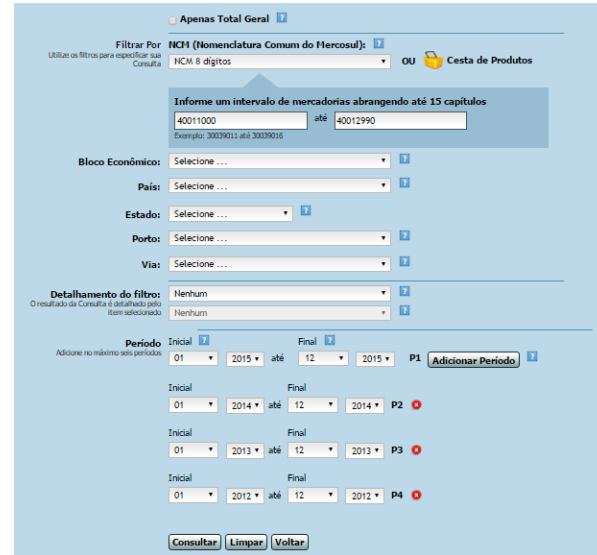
Apenas Total Geral ?

Filtrar Por
Utilize os filtros para especificar sua Consulta
NCM (Nomenclatura Comum do Mercosul): ?
NCM 8 dígitos
OU
Cesta de Produtos

Informe um intervalo de mercadorias abrangendo até 15 capítulos
40011000
até
40012990
Exemplo: 30039011 até 30039016

Bloco Econômico: Selecione ... ?

País: Selecione ... ?

Estado: Selecione ... ?

Porto: Selecione ... ?

Via: Selecione ... ?

Detalhamento do filtro:
O resultado da Consulta é detalhado pelo item selecionado
Nenhum ?
Nenhum ?

Período
Adicione no máximo seis períodos
Inicial ?
Final ?
01 2015 até 12 2015 P1 Adicionar Período ?

Inicial
Final
01 2014 até 12 2014 P2

Inicial
Final
01 2013 até 12 2013 P3

Inicial
Final
01 2012 até 12 2012 P4

Consultar Limpar Voltar